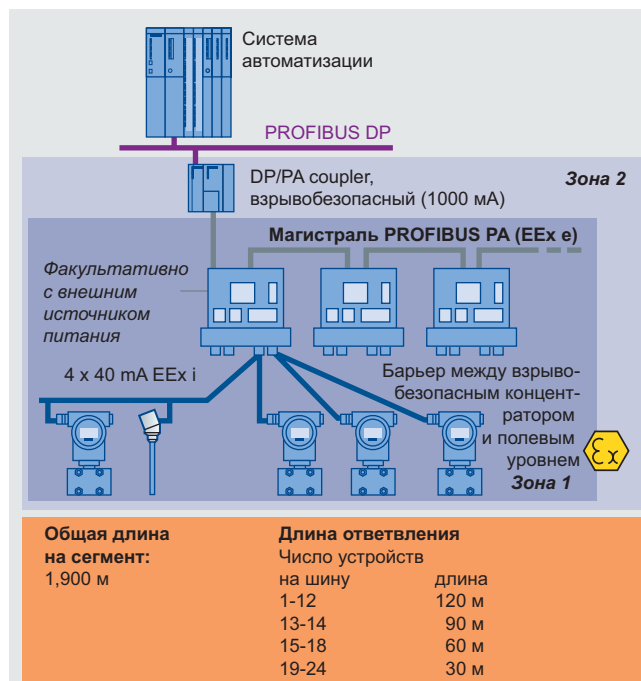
Система автоматизации

PROFIBUS DP

DP/PA coupler, взрывобезопасный (1000 мА)

Зона 2

Магистраль PROFIBUS PA (EEx e)

Факультативно с внешним источником питания

4 x 40 mA EEx i

Барьер между взрывобезопасным концентратором и полевым уровнем

Зона 1

Общая длина на сегмент:
1,900 м

Длина ответвления
Число устройств на шину длина

| на шину | длина |
|---|---|
| 1-12 | 120 м |
| 13-14 | 90 м |
| 15-18 | 60 м |
| 19-24 | 30 м |